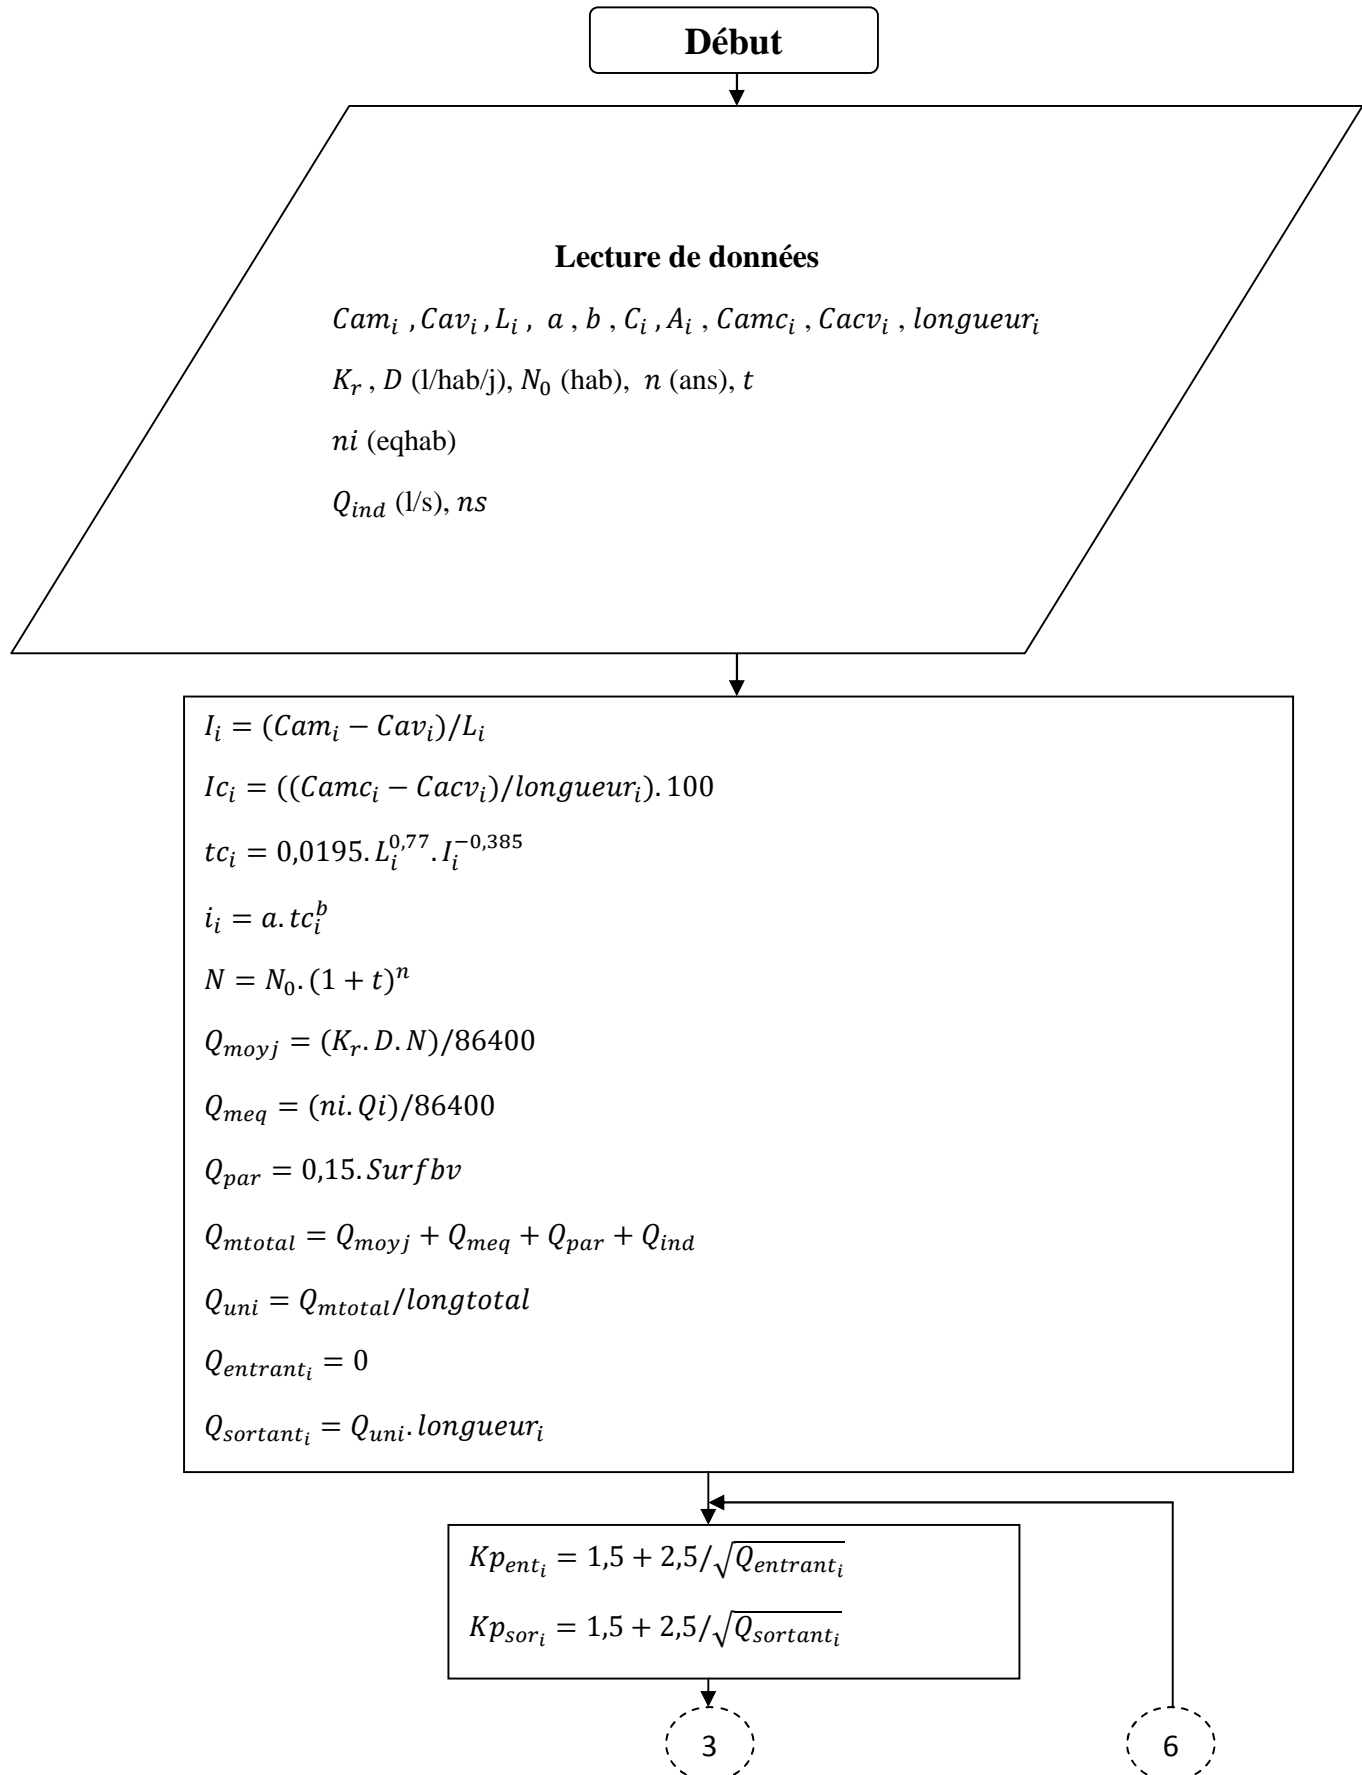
Début

Lecture de données

$Cam_i$ , $Cav_i$ , $L_i$ , $a$ , $b$ , $C_i$ , $A_i$ , $Camc_i$ , $Cacv_i$ , $longueur_i$

$K_r$ , $D$ (l/hab/j), $N_0$ (hab), $n$ (ans), $t$

$ni$ (eqhab)

$Q_{ind}$ (l/s), $ns$

$I_i = (Cam_i - Cav_i)/L_i$

$Ic_i = ((Camc_i - Cacv_i)/longueur_i).100$

$tc_i = 0{,}0195.L_i^{0{,}77}.I_i^{-0{,}385}$

$i_i = a.tc_i^b$

$N = N_0.(1+t)^n$

$Q_{moyj} = (K_r.D.N)/86400$

$Q_{meq} = (ni.Qi)/86400$

$Q_{par} = 0{,}15.Surfbv$

$Q_{mtotal} = Q_{moyj} + Q_{meq} + Q_{par} + Q_{ind}$

$Q_{uni} = Q_{mtotal}/longtotal$

$Q_{entrant_i} = 0$

$Q_{sortant_i} = Q_{uni}.longueur_i$

$Kp_{ent_i} = 1{,}5 + 2{,}5/\sqrt{Q_{entrant_i}}$

$Kp_{sor_i} = 1{,}5 + 2{,}5/\sqrt{Q_{sortant_i}}$

3

6